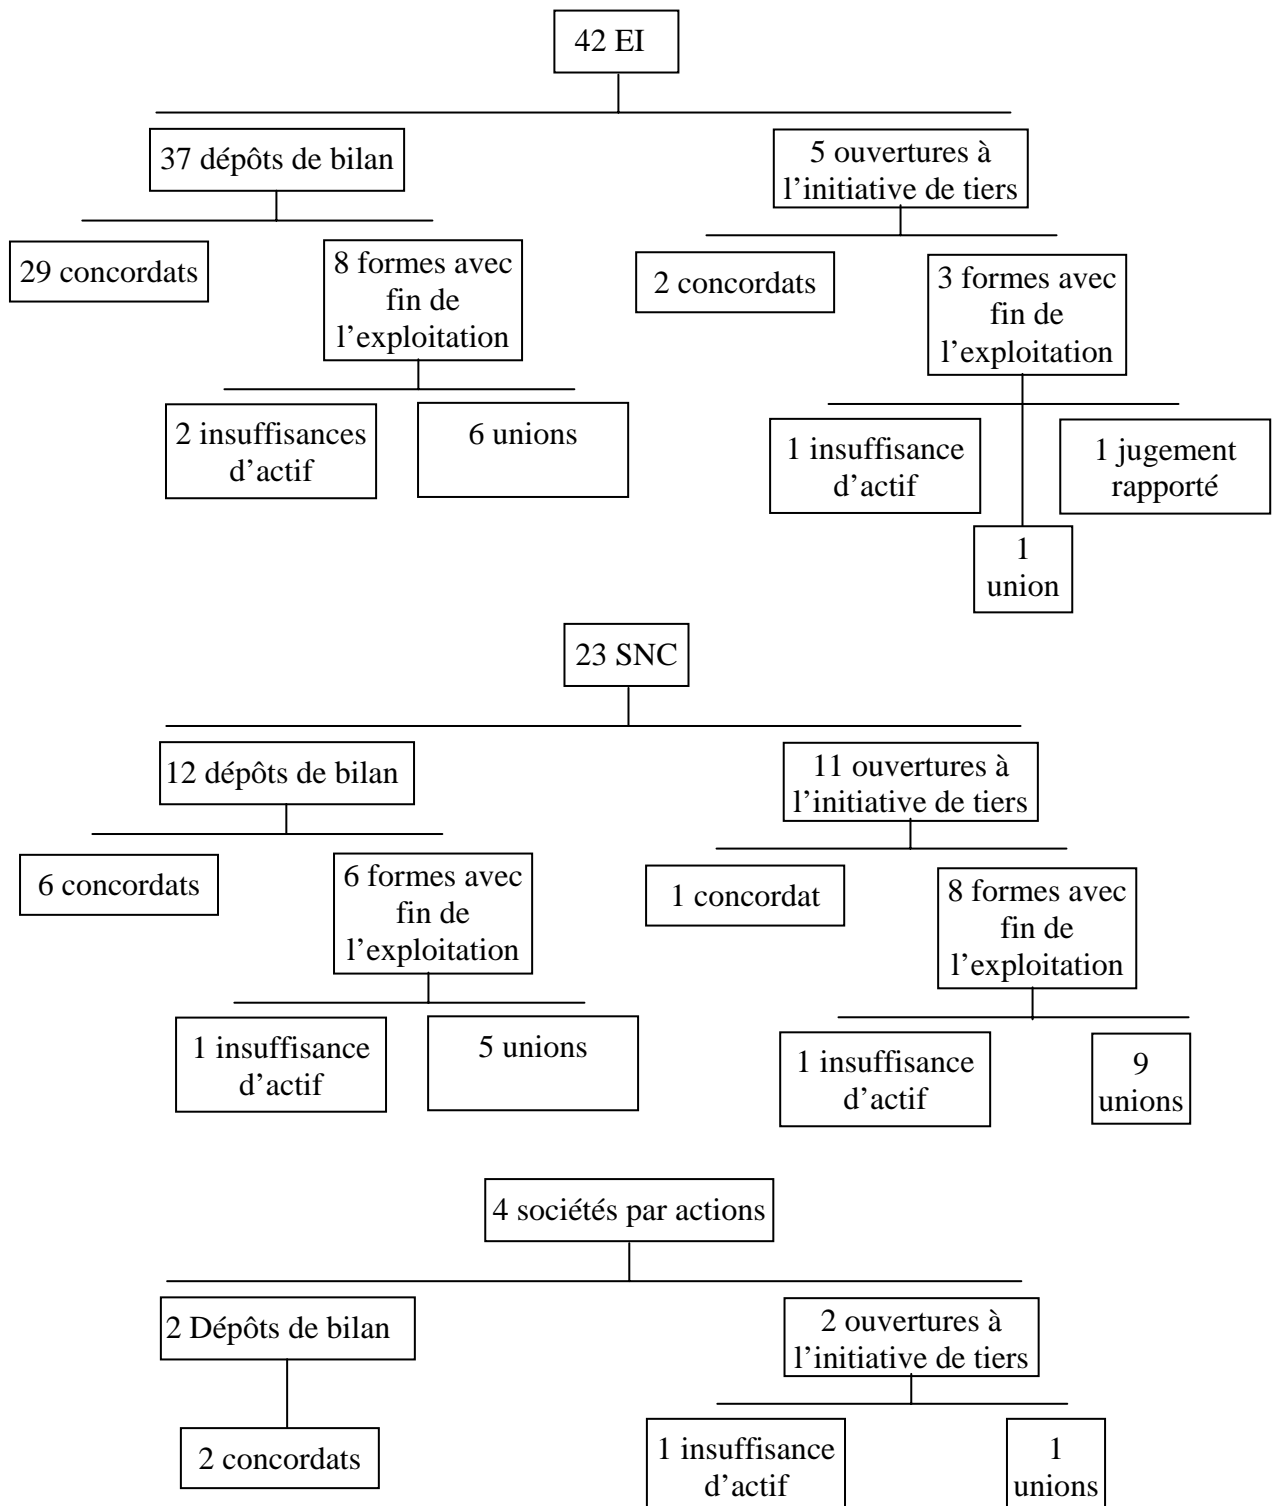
42 EI

37 dépôts de bilan

5 ouvertures à l'initiative de tiers

29 concordats

8 formes avec fin de l'exploitation

2 concordats

3 formes avec fin de l'exploitation

2 insuffisances d'actif

6 unions

1 insuffisance d'actif

1 jugement rapporté

1 union

23 SNC

12 dépôts de bilan

11 ouvertures à l'initiative de tiers

6 concordats

6 formes avec fin de l'exploitation

1 concordat

8 formes avec fin de l'exploitation

1 insuffisance d'actif

5 unions

1 insuffisance d'actif

9 unions

4 sociétés par actions

2 Dépôts de bilan

2 ouvertures à l'initiative de tiers

2 concordats

1 insuffisance d'actif

1 unions